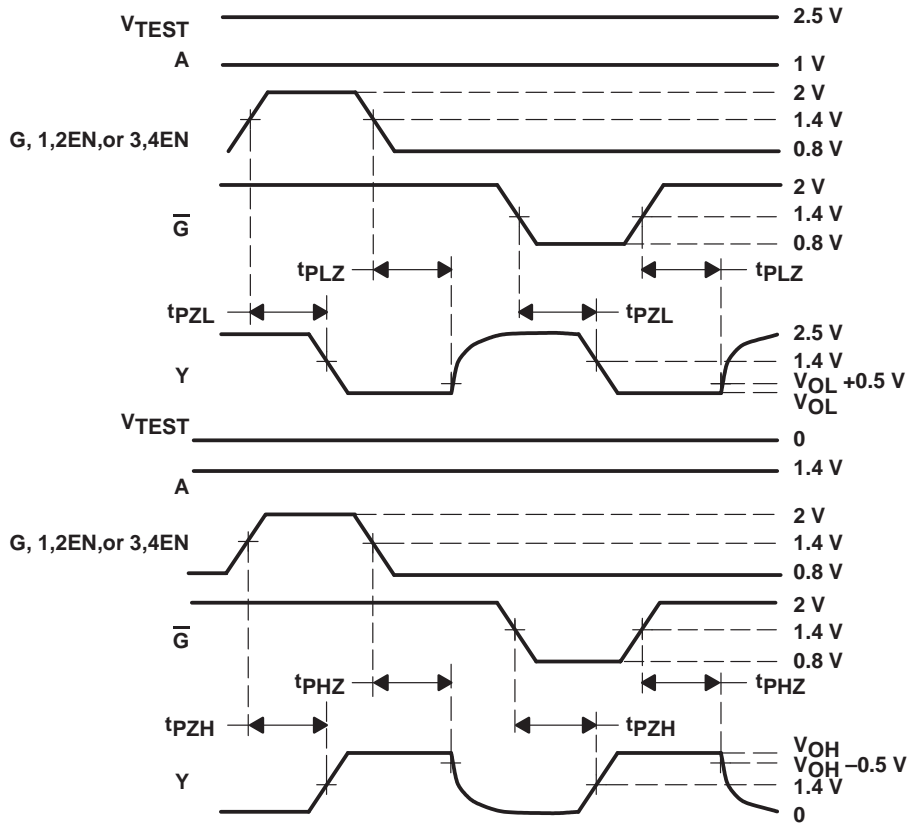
$V_{TEST}$ 2.5 V
A 1 V
2 V
G, 1,2EN,or 3,4EN 1.4 V
0.8 V
2 V
$\overline{G}$ 1.4 V
0.8 V
$t_{PLZ}$ $t_{PLZ}$
$t_{PZL}$ $t_{PZL}$
2.5 V
Y 1.4 V
$V_{OL}$ +0.5 V
$V_{OL}$
$V_{TEST}$ 0
1.4 V
A
2 V
G, 1,2EN,or 3,4EN 1.4 V
0.8 V
2 V
$\overline{G}$ 1.4 V
0.8 V
$t_{PHZ}$ $t_{PHZ}$
$t_{PZH}$ $t_{PZH}$
$V_{OH}$
Y $V_{OH}$ −0.5 V
1.4 V
0